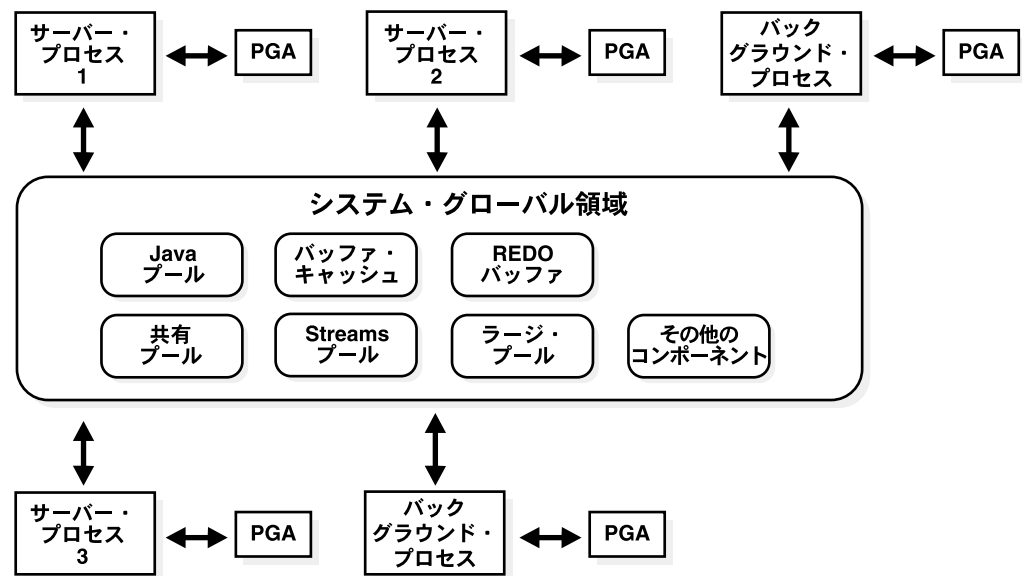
サーバー・
プロセス
1

PGA

サーバー・
プロセス
2

PGA

バック
グラウンド・
プロセス

PGA

システム・グローバル領域

Java
プール

バッファ・
キャッシュ

REDO
バッファ

共有
プール

Streams
プール

ラージ・
プール

その他の
コンポーネント

サーバー・
プロセス
3

PGA

バック
グラウンド・
プロセス

PGA